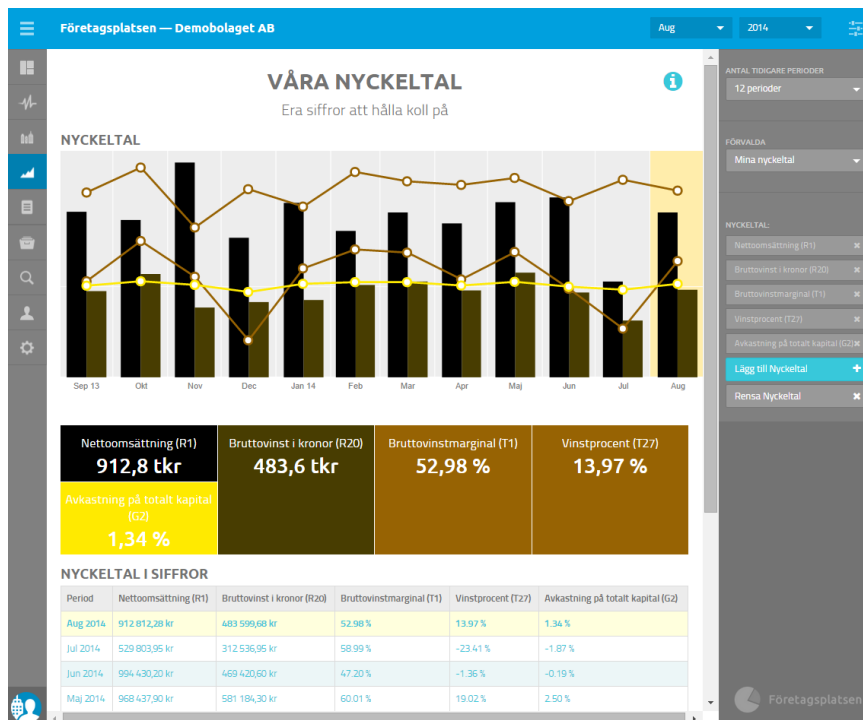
Företagsplatsen — Demobolaget AB

Aug

2014

VÅRA NYCKELTAL

Era siffror att hålla koll på

NYCKELTAL

Sep 13
Okt
Nov
Dec
Jan 14
Feb
Mar
Apr
Maj
Jun
Jul
Aug

Nettoomsättning (R1)
912,8 tkr

Bruttovinst i kronor (R20)
483,6 tkr

Bruttovinstmarginal (T1)
52,98 %

Vinstprocent (T27)
13,97 %

Avkastning på totalt kapital (G2)
1,34 %

NYCKELTAL I SIFFROR

| Period | Nettoomsättning (R1) | Bruttovinst i kronor (R20) | Bruttovinstmarginal (T1) | Vinstprocent (T27) | Avkastning på totalt kapital (G2) |
|---|---|---|---|---|---|
| Aug 2014 | 912 812,28 kr | 483 599,68 kr | 52.98 % | 13.97 % | 1.34 % |
| Jul 2014 | 529 803,95 kr | 312 536,95 kr | 58.99 % | -23.41 % | -1.87 % |
| Jun 2014 | 994 430,20 kr | 469 420,60 kr | 47.20 % | -1.36 % | -0.19 % |
| Maj 2014 | 968 437,90 kr | 581 184,30 kr | 60.01 % | 19.02 % | 2.50 % |

ANTAL TIDIGARE PERIODER
12 perioder

FÖRVALDA
Mina nyckeltal

NYCKELTAL:
Nettoomsättning (R1)
Bruttovinst i kronor (R20)
Bruttovinstmarginal (T1)
Vinstprocent (T27)
Avkastning på totalt kapital (G2)
Lägg till Nyckeltal
Rensa Nyckeltal

Företagsplatsen